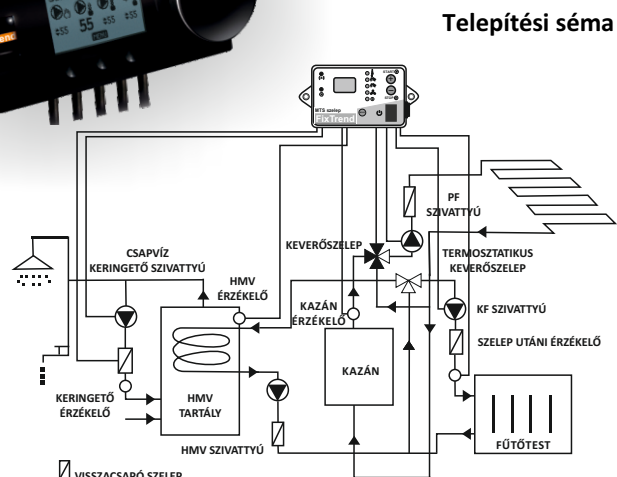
55

Telepítési séma

MTS szelep
FixTrend
START
STOP

PF SZIVATTYÚ

CSAPVÍZ KERINGETŐ SZIVATTYÚ

KEVERŐSZELEP

TERMOSZTATIKUS KEVERŐSZELEP

HMV ÉRZÉKELŐ

KAZÁN ÉRZÉKELŐ

KF SZIVATTYÚ

SZELEP UTÁNI ÉRZÉKELŐ

KAZÁN

KERINGETŐ ÉRZÉKELŐ

HMV TARTÁLY

HMV SZIVATTYÚ

FŰTŐTEST

VISSZACSAPÓ SZELEP